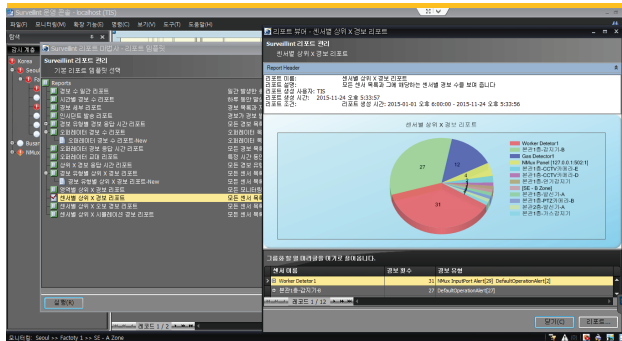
Surveillint 운영 콘솔 - localhost (TIS)

파일(F) 모니터링(M) 확장 기능(E) 명령(C) 보기(V) 도구(T) 도움말(H)

탐색

감시 계층

Korea

Seoul

Busan

NMux

Surveillint 리포트 관리

기본 리포트 템플릿 선택

Reports

시간대 경보 수 집계 리포트

시간별 경보 수 리포트

경보 유형 리포트

인시던트 발생 리포트

경보 유형별 경보 응답 시간 리포트

오퍼레이터 경보 수 리포트

오퍼레이터 경보 수 리포트-New

오퍼레이터 경보 응답 시간 리포트

오퍼레이터 교대 리포트

상위 X 경보 응답 시간 리포트

경보 유형별 상위 X 경보 리포트

경보 유형별 상위 X 경보 리포트-New

영역별 상위 X 경보 리포트

센서별 상위 X 경보 리포트

센서별 상위 X 오보 경보 리포트

센서별 상위 X 시뮬레이션 경보 리포트

실행(R)

리포트 뷰어 - 센서별 상위 X 경보 리포트

Surveillint 리포트 관리

센서별 상위 X 경보 리포트

Report Header

리포트 이름: 센서별 상위 X 경보 리포트

리포트 설명: 모든 센서 목록과 그에 해당하는 센서별 경보 수를 보여 줍니다

리포트 생성 사용자: TIS

리포트 생성 시간: 2015-11-24 오후 5:33:57

리포트 조건: 리포트 생성 시간: 2015-01-01 오후 6:00:00 - 2015-11-24 오후 5:33:56

센서별 상위 X 경보 리포트

27

12

31

Worker Detector1

본관1층-감지기A

Gas Detector1

NMux Panel [127.0.0.1:502:1]

본관1층-CCTV카메라-E

본관1층-CCTV카메라-B

본관1층-경보감지기

[SE - B Zone]

본관1층-PTZ카메라-B

본관1층-가스감지기

그룹화 할 열 머리글을 여기로 끌어옵니다.

| 센서 이름 | 경보 합계 | 경보 유형 |
|---|---|---|
| Worker Detector1 | 31 | NMux InputPort Alert[29] DefaultOperationAlert[2] |
| 본관1층-감지기A | 27 | DefaultOperationAlert[27] |

레코드 1 / 12

닫기(C) 리포트

레코드 1 / 2

로그인됨: Seoul >> Factory 1 >> SE - A Zone